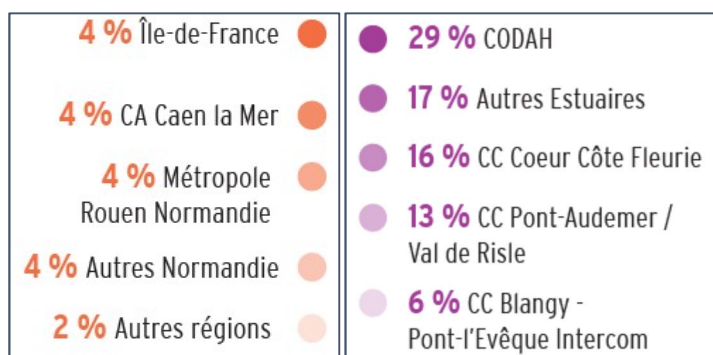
4 % Île-de-France

4 % CA Caen la Mer

4 % Métropole Rouen Normandie

4 % Autres Normandie

2 % Autres régions

29 % CODAH

17 % Autres Estuaires

16 % CC Coeur Côte Fleurie

13 % CC Pont-Audemer / Val de Risle

6 % CC Blangy - Pont-l'Evêque Intercom